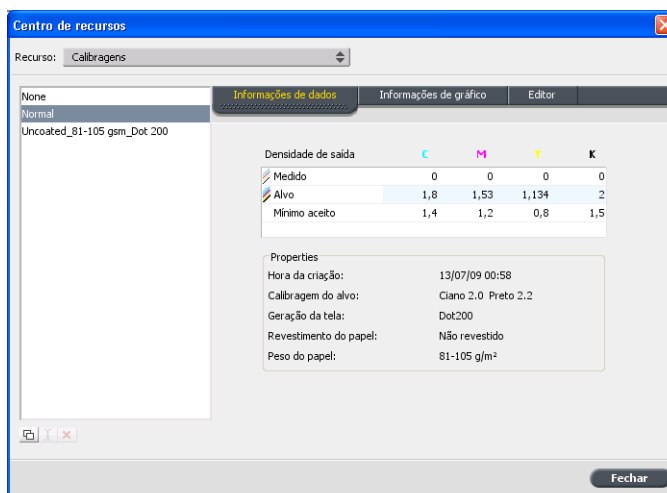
Centro de recursos

Recurso: Calibragens

None
Normal
Uncoated_81-105 gsm_Dot 200

Informações de dados | Informações de gráfico | Editor

| Densidade de saída | C | M | Y | K |
|---|---|---|---|---|
| Medido | 0 | 0 | 0 | 0 |
| Alvo | 1,8 | 1,53 | 1,134 | 2 |
| Mínimo aceito | 1,4 | 1,2 | 0,8 | 1,5 |

Properties
Hora da criação: 13/07/09 00:58
Calibragem do alvo: Ciano 2.0 Preto 2.2
Geração da tela: Dot200
Revestimento do papel: Não revestido
Peso do papel: 81-105 g/m²

Fechar